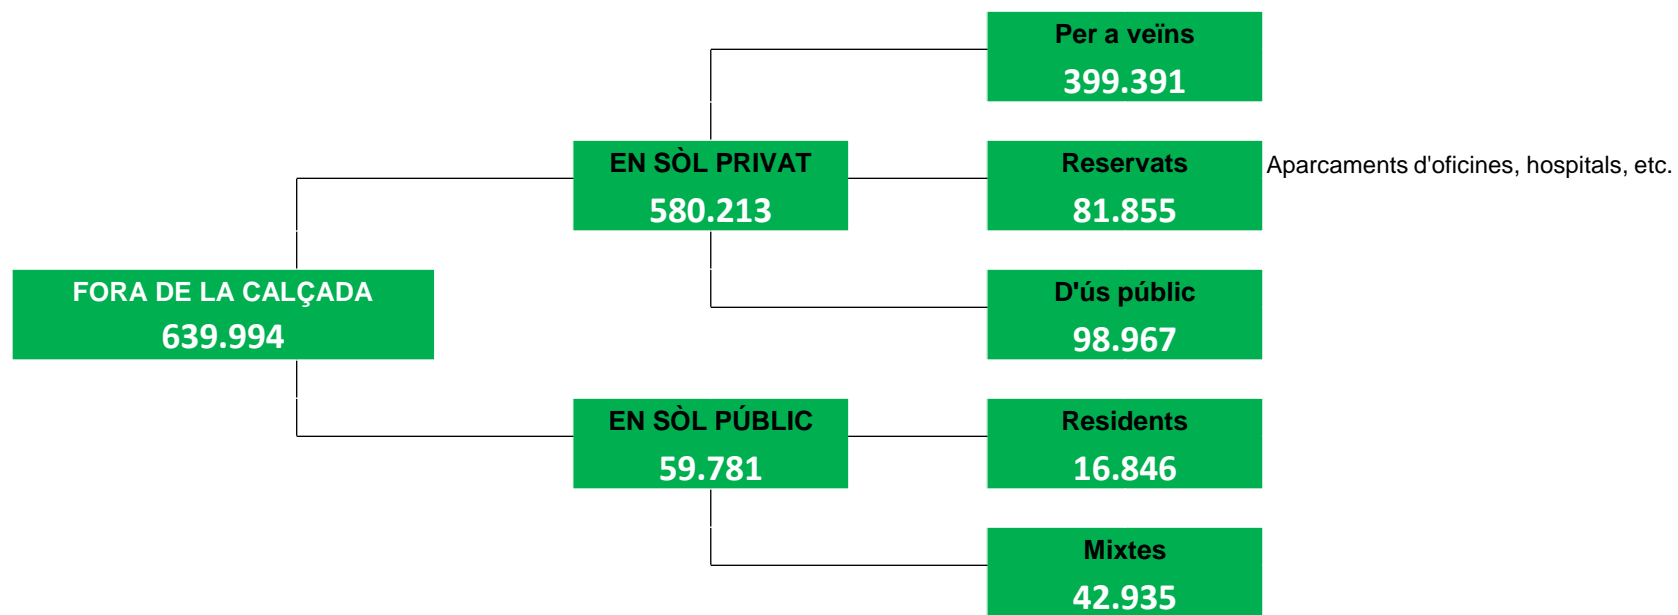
FORA DE LA CALÇADA
639.994

EN SÒL PRIVAT
580.213

EN SÒL PÚBLIC
59.781

Per a veïns
399.391

Reservats
81.855

Aparcaments d'oficines, hospitals, etc.

D'ús públic
98.967

Residents
16.846

Mixtes
42.935